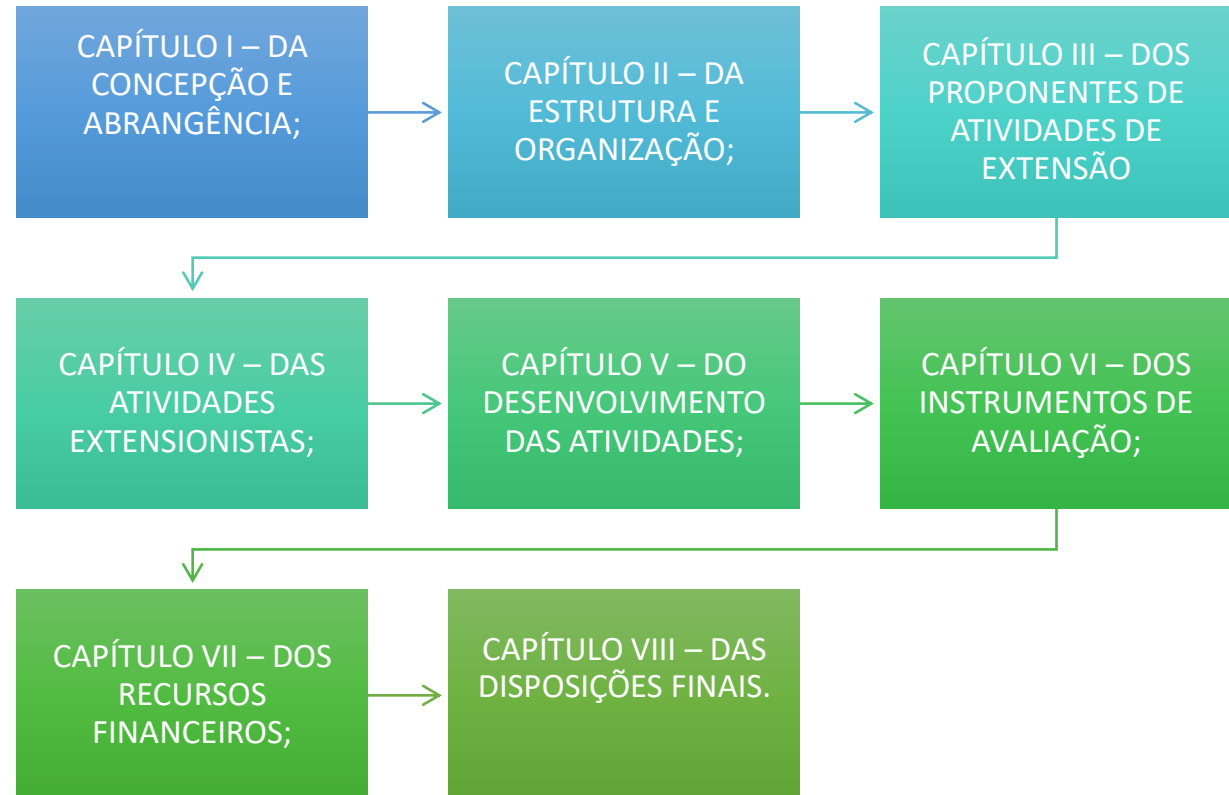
CAPÍTULO I – DA CONCEPÇÃO E ABRANGÊNCIA;

CAPÍTULO II – DA ESTRUTURA E ORGANIZAÇÃO;

CAPÍTULO III – DOS PROPONENTES DE ATIVIDADES DE EXTENSÃO

CAPÍTULO IV – DAS ATIVIDADES EXTENSIONISTAS;

CAPÍTULO V – DO DESENVOLVIMENTO DAS ATIVIDADES;

CAPÍTULO VI – DOS INSTRUMENTOS DE AVALIAÇÃO;

CAPÍTULO VII – DOS RECURSOS FINANCEIROS;

CAPÍTULO VIII – DAS DISPOSIÇÕES FINAIS.